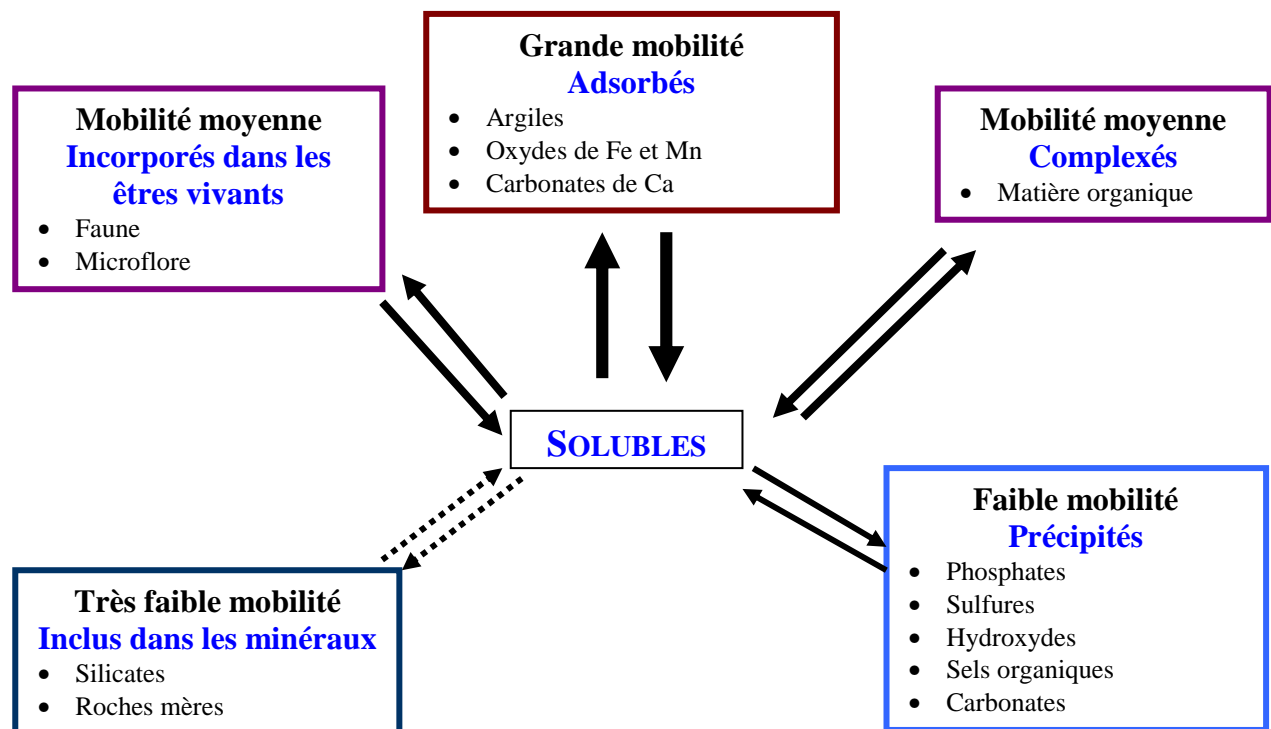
Grande mobilité
Adsorbés
- Argiles
- Oxydes de Fe et Mn
- Carbonates de Ca

Mobilité moyenne
Incorporés dans les êtres vivants
- Faune
- Microflore

Mobilité moyenne
Complexés
- Matière organique

SOLUBLES

Faible mobilité
Précipités
- Phosphates
- Sulfures
- Hydroxydes
- Sels organiques
- Carbonates

Très faible mobilité
Inclus dans les minéraux
- Silicates
- Roches mères